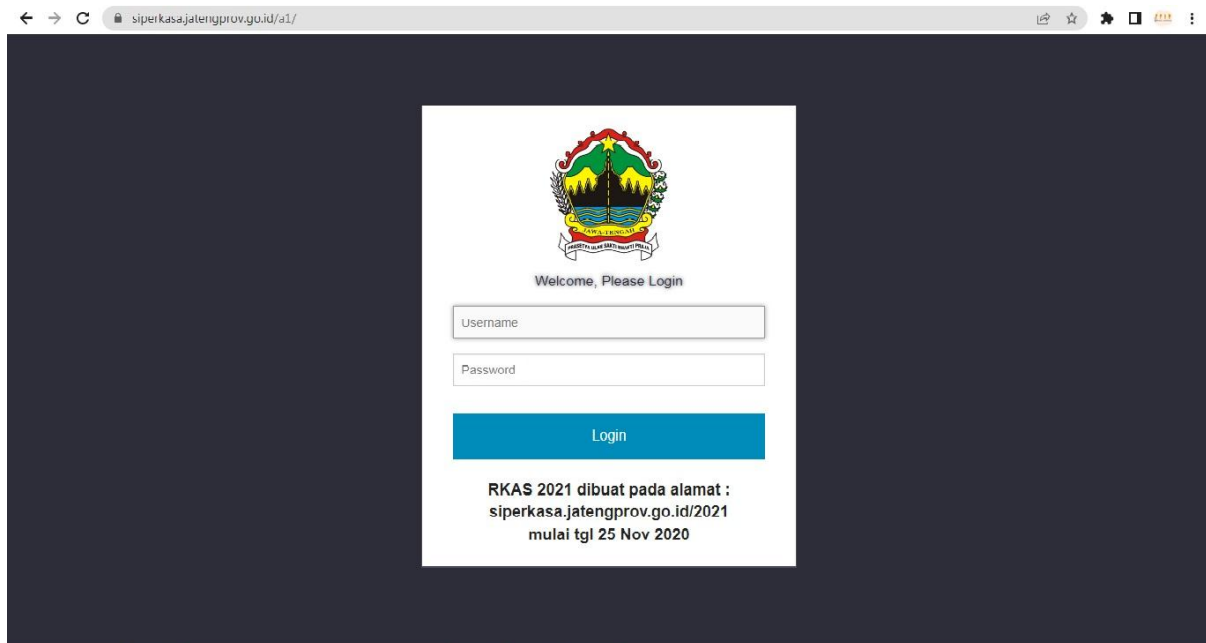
siperkasa.jatengprov.go.id/a1/

JAWA TENGAH

PRASETYA ULAH SAKTI BHAKTI PRAJA

Welcome, Please Login

Username

Password

Login

RKAS 2021 dibuat pada alamat :
siperkasa.jatengprov.go.id/2021
mulai tgl 25 Nov 2020